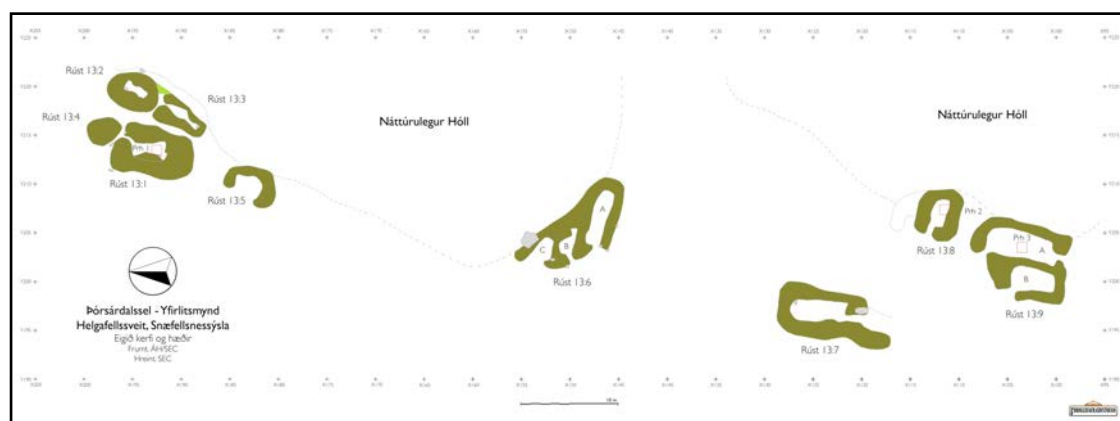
Rúst 13:2
Rúst 13:3
Rúst 13:4
Prh 1
Rúst 13:1
Rúst 13:5
Náttúrulegur Hóll
A
B
C
Rúst 13:6
Náttúrulegur Hóll
Prh 2
Prh 3
A
B
Rúst 13:8
Rúst 13:9
Rúst 13:7
Þórsárdalssel - Yfirlitsmynd
Helgafellssveit, Snæfellsnessýsla
Eigið kerfi og hæðir
Frumt. AH/SEC
Hreint. SEC
10 m